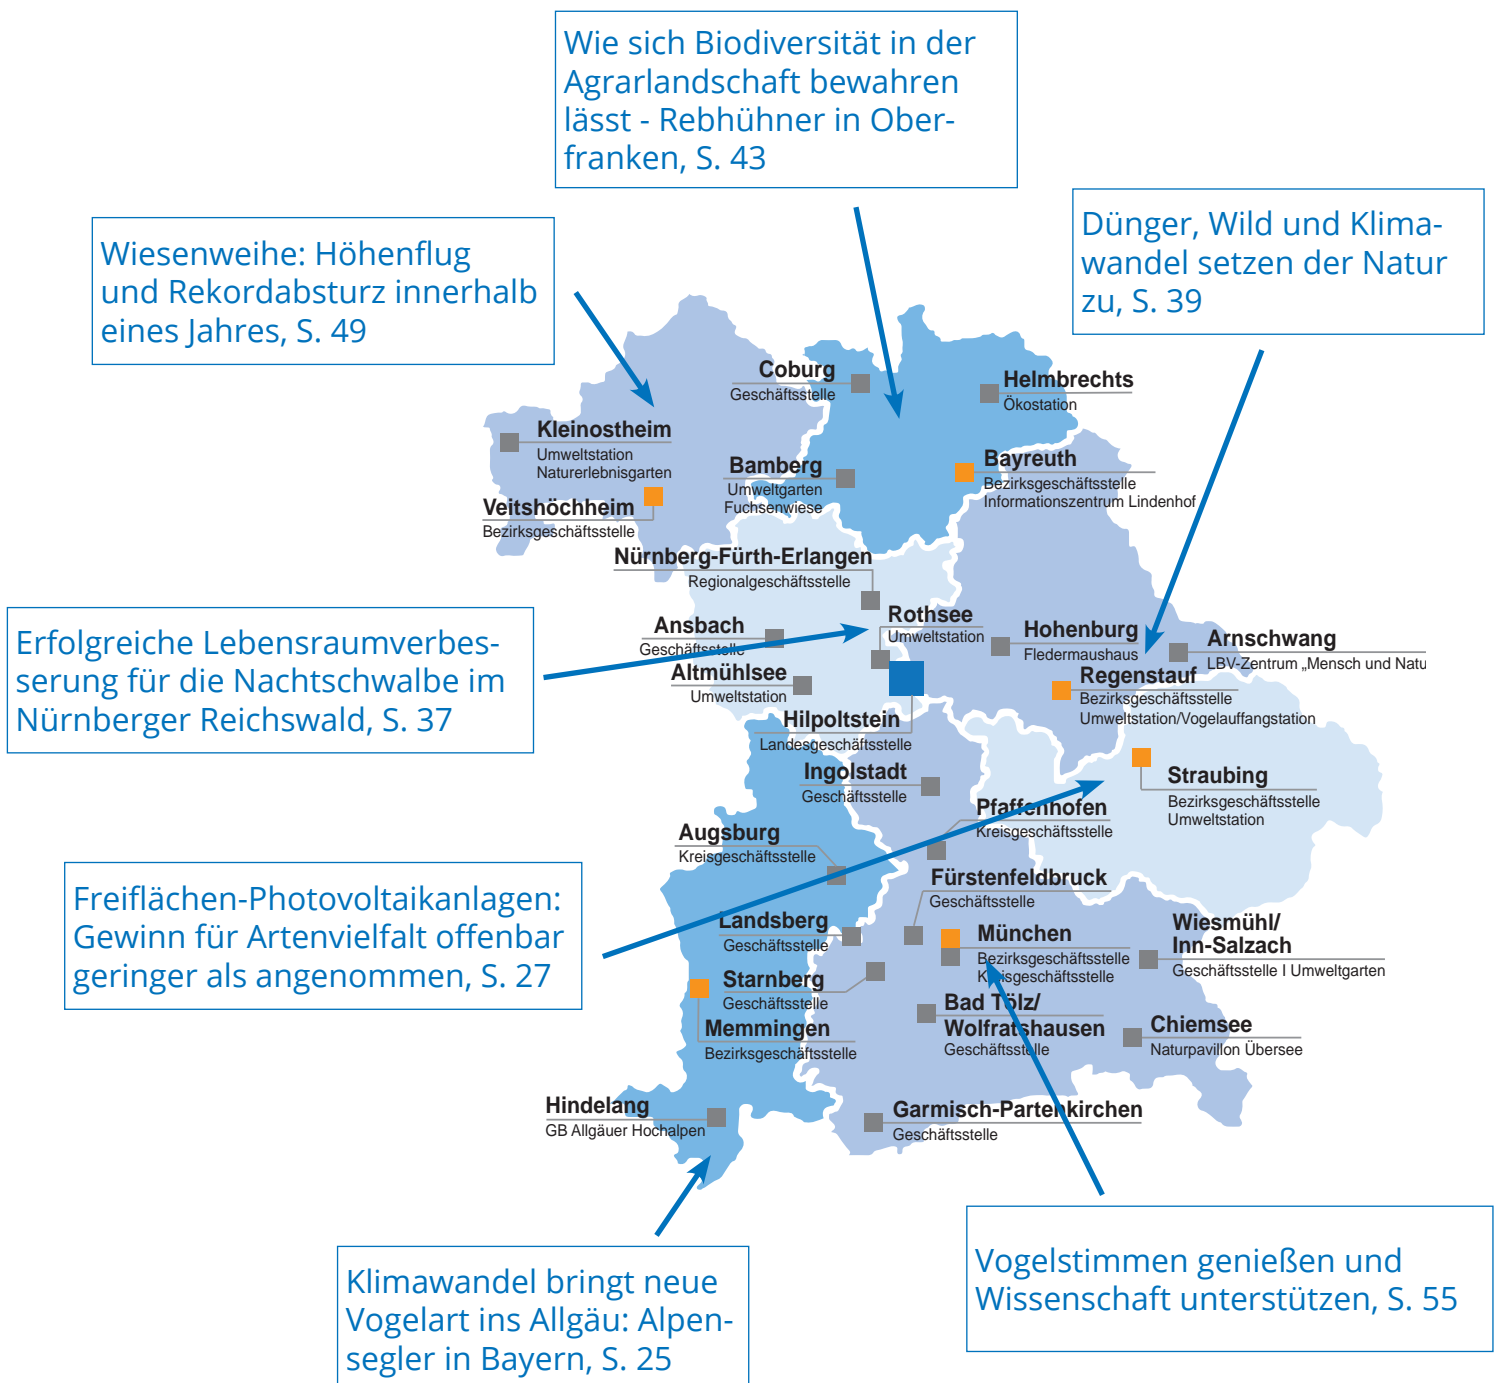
Wie sich Biodiversität in der Agrarlandschaft bewahren lässt - Rebhühner in Oberfranken, S. 43

Wiesenweihe: Höhenflug und Rekordabsturz innerhalb eines Jahres, S. 49

Dünger, Wild und Klimawandel setzen der Natur zu, S. 39

Coburg
Geschäftsstelle

Helmbrechts
Ökostation

Kleinostheim
Umweltstation
Naturerlebnisgarten

Bamberg
Umweltgarten
Fuchsenwiese

Bayreuth
Bezirksgeschäftsstelle
Informationszentrum Lindenhof

Veitshöchheim
Bezirksgeschäftsstelle

Nürnberg-Fürth-Erlangen
Regionalgeschäftsstelle

Rothsee
Umweltstation

Ansbach
Geschäftsstelle

Hohenburg
Fledermaushaus

Arnschwang
LBV-Zentrum „Mensch und Natu

Erfolgreiche Lebensraumverbesserung für die Nachtschwalbe im Nürnberger Reichswald, S. 37

Altmühlsee
Umweltstation

Regenstauf
Bezirksgeschäftsstelle
Umweltstation/Vogelauffangstation

Hilpoltstein
Landesgeschäftsstelle

Ingolstadt
Geschäftsstelle

Straubing
Bezirksgeschäftsstelle
Umweltstation

Pfaffenhofen
Kreisgeschäftsstelle

Augsburg
Kreisgeschäftsstelle

Fürstenfeldbruck
Geschäftsstelle

Freiflächen-Photovoltaikanlagen: Gewinn für Artenvielfalt offenbar geringer als angenommen, S. 27

Landsberg
Geschäftsstelle

München
Bezirksgeschäftsstelle
Kreisgeschäftsstelle

Wiesmühl/
Inn-Salzach
Geschäftsstelle I Umweltgarten

Starnberg
Geschäftsstelle

Memmingen
Bezirksgeschäftsstelle

Bad Tölz/
Wolfratshausen
Geschäftsstelle

Chiemsee
Naturpavillon Übersee

Hindelang
GB Allgäuer Hochalpen

Garmisch-Partenkirchen
Geschäftsstelle

Vogelstimmen genießen und Wissenschaft unterstützen, S. 55

Klimawandel bringt neue Vogelart ins Allgäu: Alpensegler in Bayern, S. 25